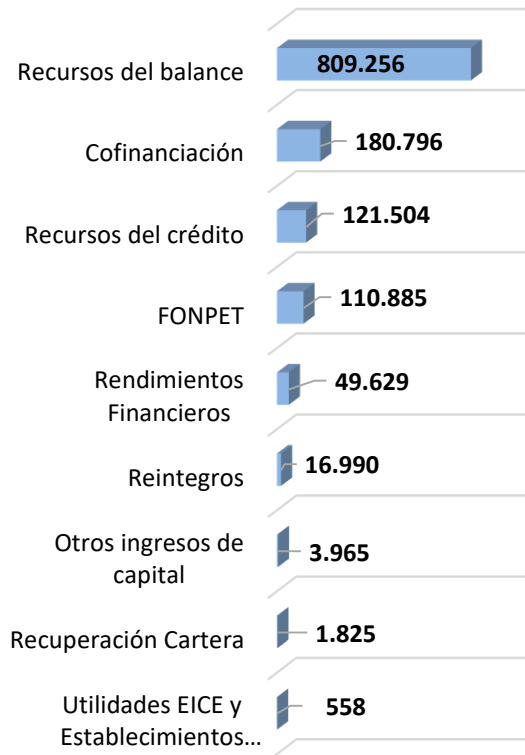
Recursos del balance
809.256

Cofinanciación
180.796

Recursos del crédito
121.504

FONPET
110.885

Rendimientos Financieros
49.629

Reintegros
16.990

Otros ingresos de capital
3.965

Recuperación Cartera
1.825

Utilidades EICE y Establecimientos…
558